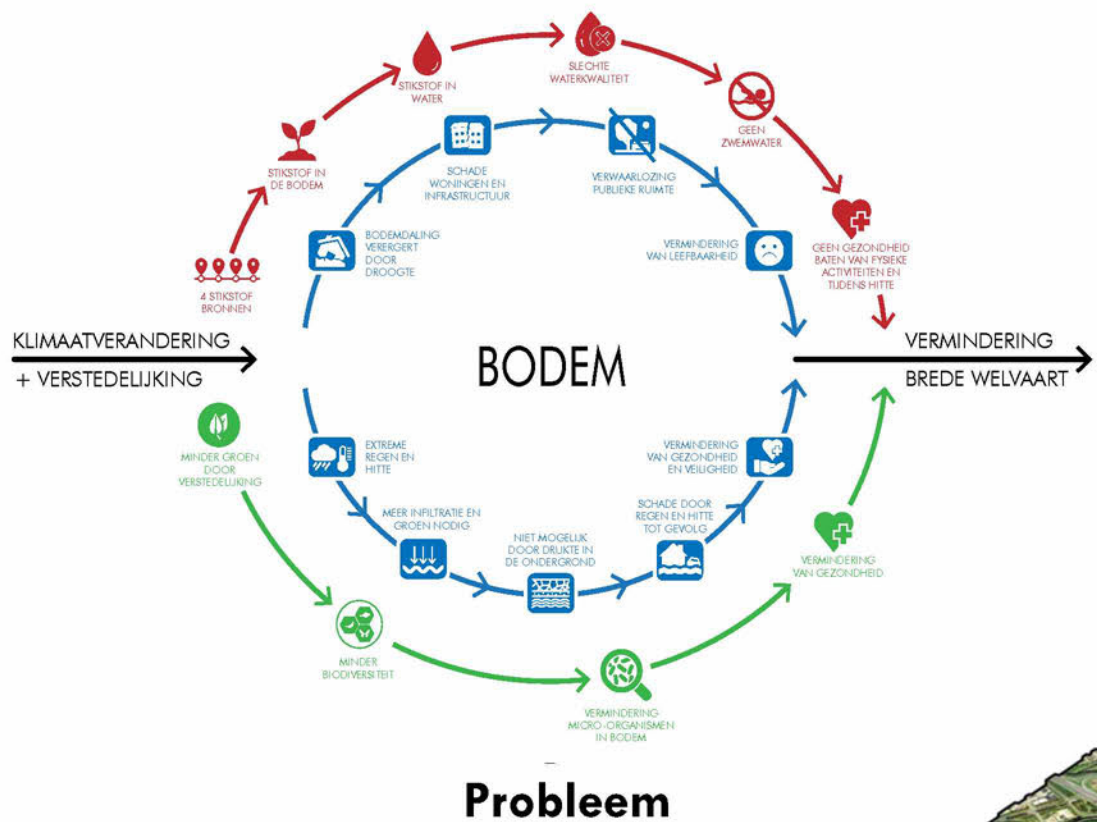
SLECHTE WATERKWALITEIT

STIKSTOF IN WATER

GEEN ZWEMWATER

STIKSTOF IN DE BODEM

GEEN GEZONDHEID BATEN VAN FYSIEKE ACTIVITEITEN EN TIJDENS HITTE

4 STIKSTOF BRONNEN

SCHADE WONINGEN EN INFRASTRUCTUUR

VERWAARLOZING PUBLIEKE RUIMTE

BODEMDALING VERERGERT DOOR DROOGTE

VERMINDERING VAN LEEFBAARHEID

KLIMAATVERANDERING + VERSTEDELIJKING

BODEM

VERMINDERING BREDE WELVAART

MINDER GROEN DOOR VERSTEDELIJKING

EXTREME REGEN EN HITTE

VERMINDERING VAN GEZONDHEID EN VEILIGHEID

MEER INFILTRATIE EN GROEN NODIG

NIET MOGELIJK DOOR DRUKTE IN DE ONDERGROND

SCHADE DOOR REGEN EN HITTE TOT GEVOLG

VERMINDERING VAN GEZONDHEID

MINDER BIODIVERSITEIT

VERMINDERING MICRO-ORGANISMEN IN BODEM

Probleem